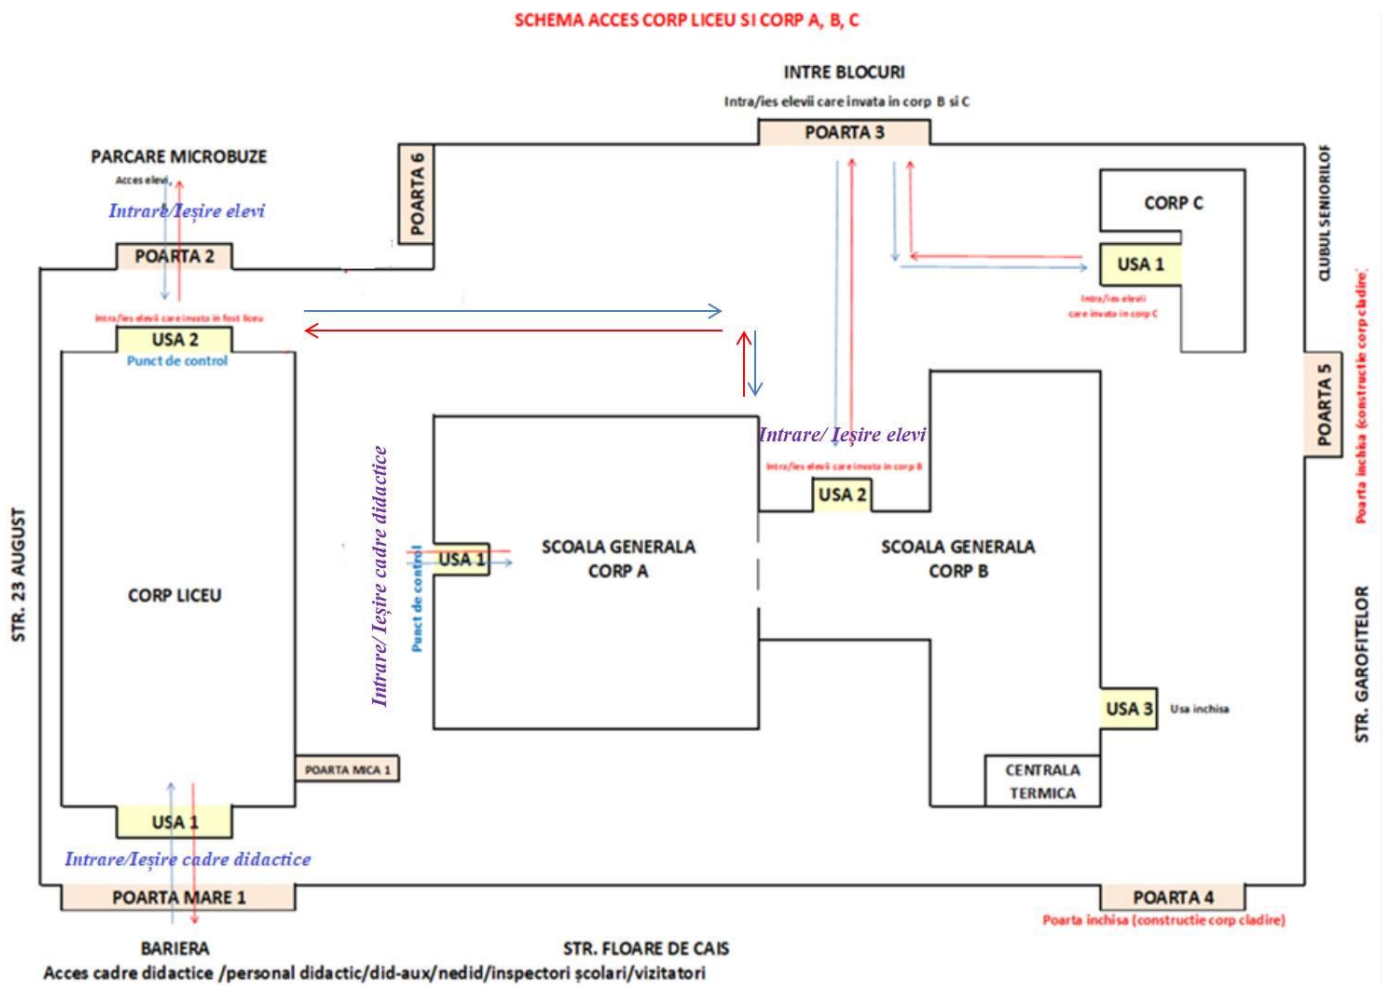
SCHEMA ACCES CORP LICEU SI CORP A, B, C

INTRE BLOCURI
Intra/ies elevii care invata in corp B si C

POARTA 3

PARCARE MICROBUZE
Acces elevi
Intrare/Ieșire elevi

POARTA 6

CLUBUL SENIORILOF

CORP C

POARTA 2

USA 1
Intra/ies elevii care invata in corp C

Intra/ies elevii care invata in fost liceu

USA 2
Punct de control

POARTA 5
Poarta inchisa (constructie corp cladire)

Intrare/ Ieșire elevi
Intra/ies elevii care invata in corp B

USA 2

Intrare/ Ieșire cadre didactice

USA 1
Punct de control

SCOALA GENERALA CORP A

SCOALA GENERALA CORP B

STR. 23 AUGUST

CORP LICEU

STR. GAROFITELOR

USA 3
Usa inchisa

POARTA MICA 1

CENTRALA TERMICA

USA 1

Intrare/Ieșire cadre didactice

POARTA MARE 1

POARTA 4
Poarta inchisa (constructie corp cladire)

BARIERA
STR. FLOARE DE CAIS
Acces cadre didactice /personal didactic/did-aux/nedid/inspectori școlari/vizitatori